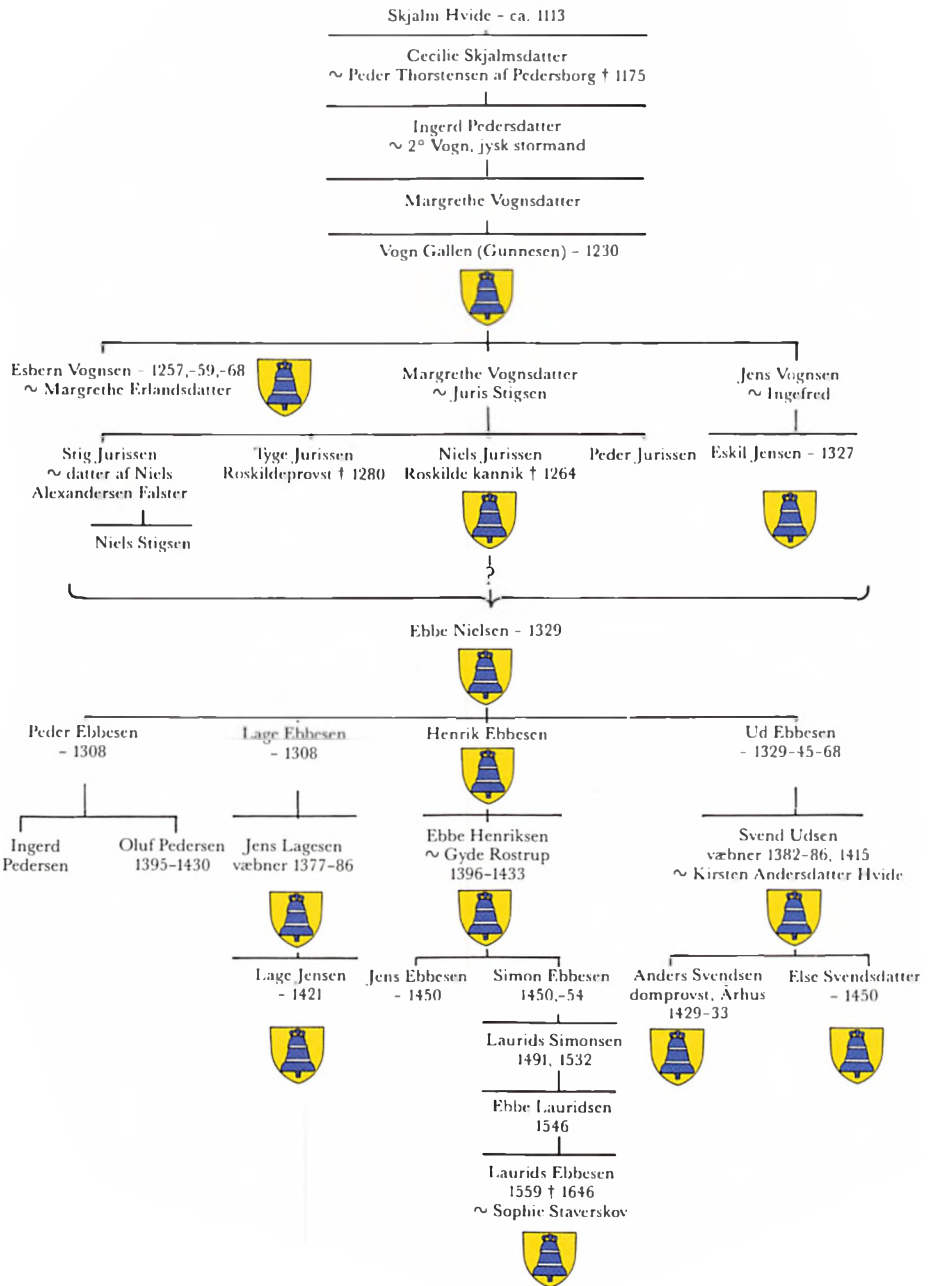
Skjalm Hvide - ca. 1113

Cecilie Skjalmsdatter
~ Peder Thorstensen af Pedersborg † 1175

Ingerd Pedersdatter
~ 2° Vogn, jysk stormand

Margrethe Vognsdatter

Vogn Gallen (Gunnesen) - 1230

Esbern Vognsen - 1257,-59,-68
~ Margrethe Erlandsdatter

Margrethe Vognsdatter
~ Juris Stigsen

Jens Vognsen
~ Ingefred

Stig Jurissen
~ datter af Niels Alexandersen Falster

Tyge Jurissen
Roskildeprovst † 1280

Niels Jurissen
Roskilde kannik † 1264

Peder Jurissen

Eskil Jensen - 1327

Niels Stigsen

?

Ebbe Nielsen - 1329

Peder Ebbesen
- 1308

Lage Ebbesen
- 1308

Henrik Ebbesen

Ud Ebbesen
- 1329-45-68

Ingerd Pedersen

Oluf Pedersen
1395-1430

Jens Lagesen
væbner 1377-86

Ebbe Henriksen
~ Gyde Rostrup
1396-1433

Svend Udsen
væbner 1382-86, 1415
~ Kirsten Andersdatter Hvide

Lage Jensen
- 1421

Jens Ebbesen
- 1450

Simon Ebbesen
1450,-54

Anders Svendsen
domprovst, Århus
1429-33

Else Svendsdatter
- 1450

Laurids Simonsen
1491, 1532

Ebbe Lauridsen
1546

Laurids Ebbesen
1559 † 1646
~ Sophie Staverskov